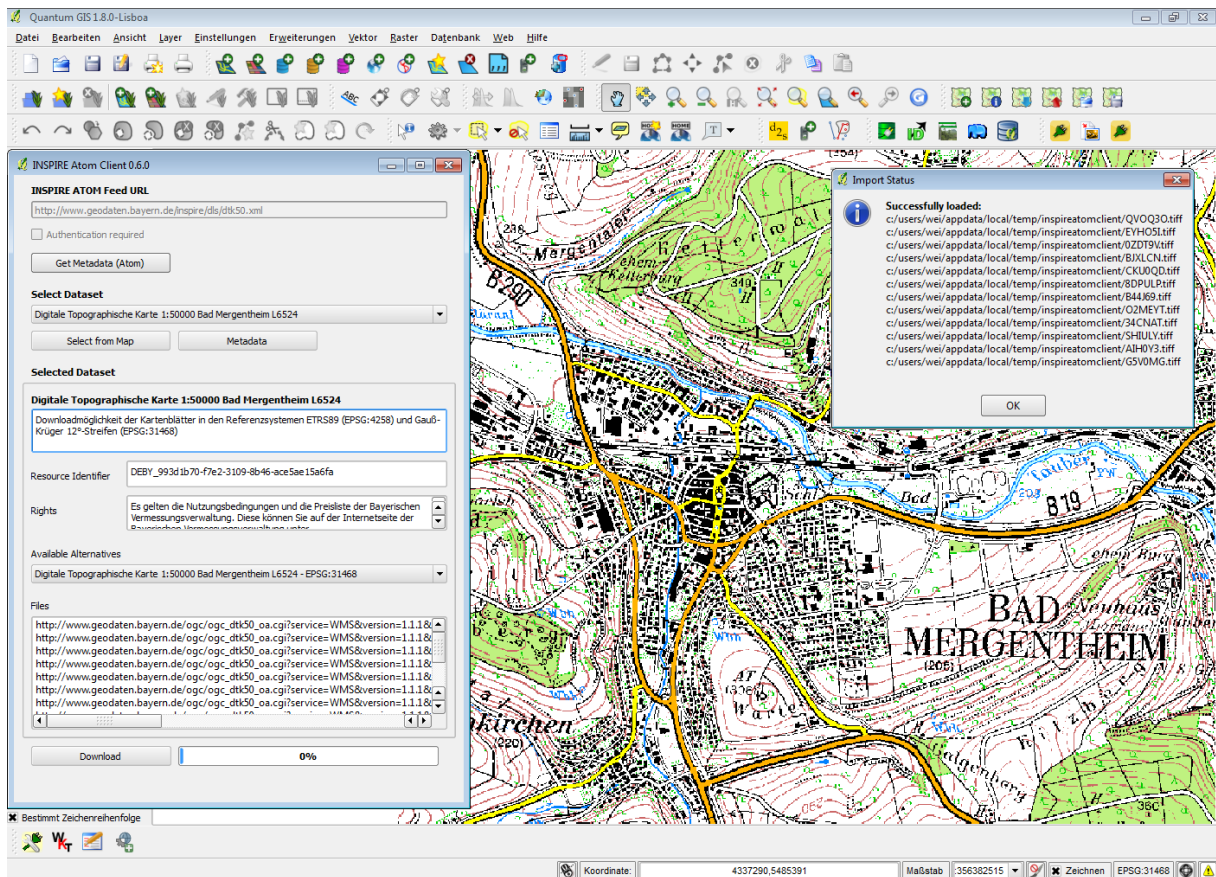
Quantum GIS 1.8.0-Lisboa

Datei Bearbeiten Ansicht Layer Einstellungen Erweiterungen Vektor Raster Datenbank Web Hilfe

INSPIRE Atom Client 0.6.0

INSPIRE ATOM Feed URL

http://www.geodaten.bayern.de/inspire/dls/dtk50.xml

Authentication required

Get Metadata (Atom)

Select Dataset

Digitale Topographische Karte 1:50000 Bad Mergentheim L6524

Select from Map

Metadata

Selected Dataset

Digitale Topographische Karte 1:50000 Bad Mergentheim L6524

Downloadmöglichkeit der Kartenblätter in den Referenzsystemen ETRS89 (EPSG:4258) und Gauß-Krüger 12°-Streifen (EPSG:31468)

Resource Identifier

DEBY_993d1b70-f7e2-3109-8b46-ace5ae15a6fa

Rights

Es gelten die Nutzungsbedingungen und die Preisliste der Bayerischen Vermessungsverwaltung. Diese können Sie auf der Internetseite der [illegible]

Available Alternatives

Digitale Topographische Karte 1:50000 Bad Mergentheim L6524 - EPSG:31468

Files

http://www.geodaten.bayern.de/ogc/ogc_dtk50_oa.cgi?service=WMS&version=1.1.1&
http://www.geodaten.bayern.de/ogc/ogc_dtk50_oa.cgi?service=WMS&version=1.1.1&
http://www.geodaten.bayern.de/ogc/ogc_dtk50_oa.cgi?service=WMS&version=1.1.1&
http://www.geodaten.bayern.de/ogc/ogc_dtk50_oa.cgi?service=WMS&version=1.1.1&
http://www.geodaten.bayern.de/ogc/ogc_dtk50_oa.cgi?service=WMS&version=1.1.1&
http://www.geodaten.bayern.de/ogc/ogc_dtk50_oa.cgi?service=WMS&version=1.1.1&
http://www.geodaten.bayern.de/ogc/ogc_dtk50_oa.cgi?service=WMS&version=1.1.1&

Download

0%

Import Status

Successfully loaded:
c:/users/wei/appdata/local/temp/inspireatomclient/QVOQ3O.tiff
c:/users/wei/appdata/local/temp/inspireatomclient/EYHO5I.tiff
c:/users/wei/appdata/local/temp/inspireatomclient/0ZDT9V.tiff
c:/users/wei/appdata/local/temp/inspireatomclient/BJXLCN.tiff
c:/users/wei/appdata/local/temp/inspireatomclient/CKU0QD.tiff
c:/users/wei/appdata/local/temp/inspireatomclient/8DPULP.tiff
c:/users/wei/appdata/local/temp/inspireatomclient/B44J69.tiff
c:/users/wei/appdata/local/temp/inspireatomclient/O2MEYT.tiff
c:/users/wei/appdata/local/temp/inspireatomclient/34CNAT.tiff
c:/users/wei/appdata/local/temp/inspireatomclient/SHIULY.tiff
c:/users/wei/appdata/local/temp/inspireatomclient/AIH0Y3.tiff
c:/users/wei/appdata/local/temp/inspireatomclient/G5V0MG.tiff

OK

B 290
Mergentaler
B19
BAD
MERGENTHEIM
Neuhaus
(205)
Bad
kirchen
(220)

Bestimmt Zeichenreihenfolge

Koordinate: 4337290,5485391 Maßstab :356382515 Zeichnen EPSG:31468